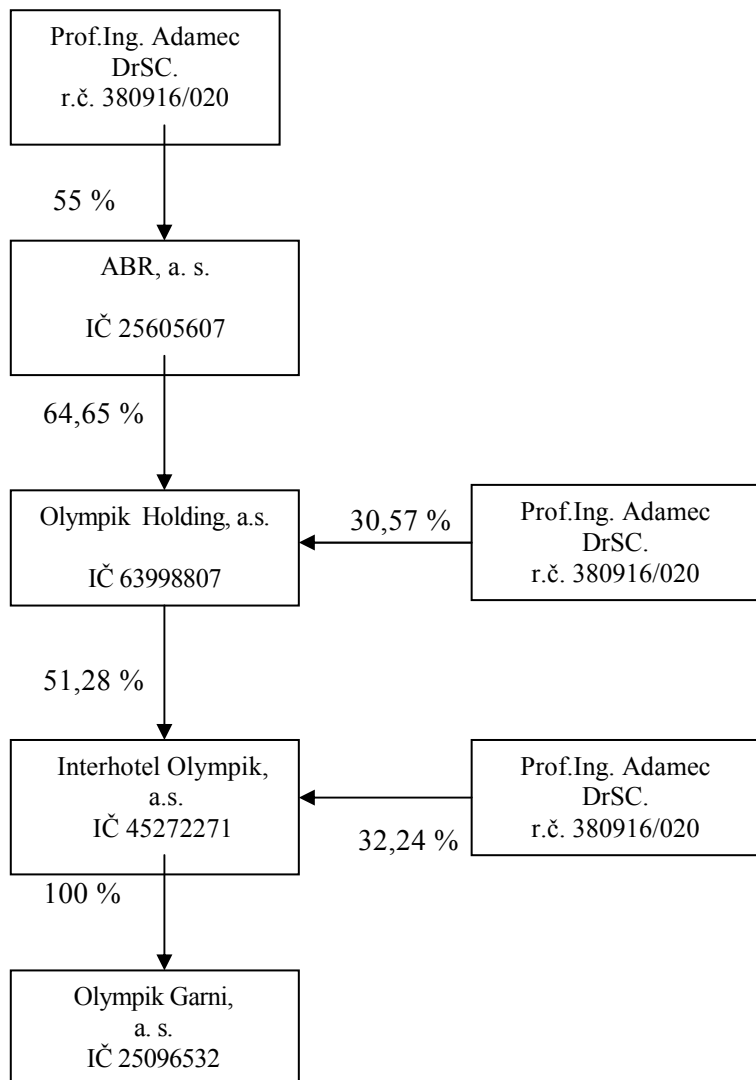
Prof.Ing. Adamec DrSC.
r.č. 380916/020

55 %

ABR, a. s.

IČ 25605607

64,65 %

Olympik Holding, a.s.

IČ 63998807

30,57 %

Prof.Ing. Adamec DrSC.
r.č. 380916/020

51,28 %

Interhotel Olympik, a.s.
IČ 45272271

Prof.Ing. Adamec DrSC.
r.č. 380916/020

32,24 %

100 %

Olympik Garni, a. s.
IČ 25096532